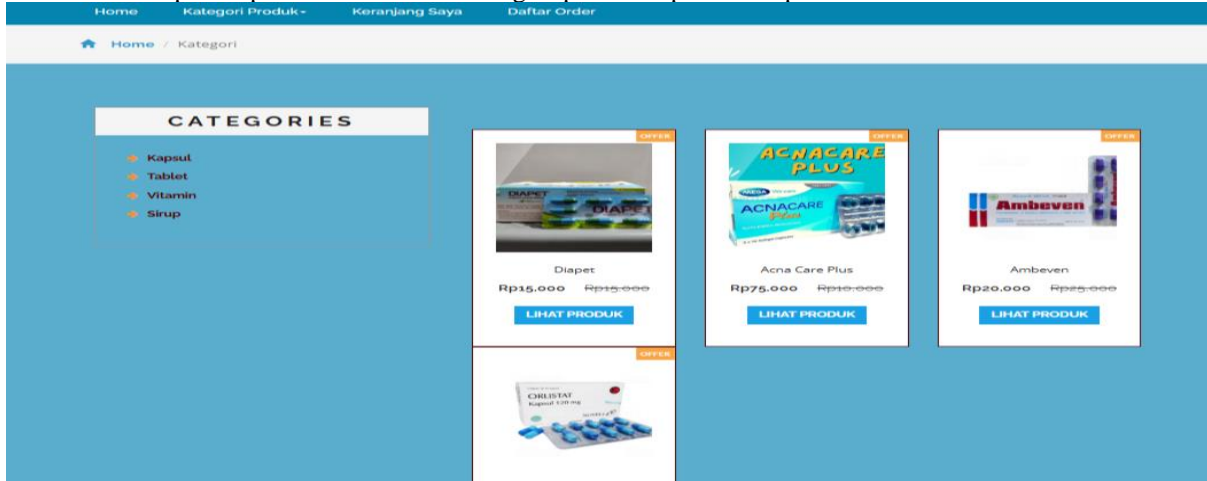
Home Kategori Produk- Keranjang Saya Daftar Order

Home / Kategori

CATEGORIES

Kapsul
Tablet
Vitamin
Sirup

OFFER

DIAPET

Diapet

Rp15.000 ~~Rp15.000~~

LIHAT PRODUK

OFFER

ACNACARE PLUS

ACNACARE Plus

Acna Care Plus

Rp75.000 ~~Rp10.000~~

LIHAT PRODUK

OFFER

Ambeven

Ambeven

Rp20.000 ~~Rp25.000~~

LIHAT PRODUK

OFFER

ORLISTAT
Kapsul 120 mg